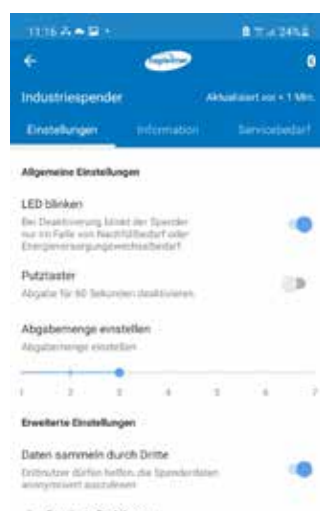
11:16

Industriespender

Aktualisiert vor < 1 Min.

Einstellungen

Information

Servicebedarf

Allgemeine Einstellungen

LED blinken

Bei Deaktivierung blinkt der Spender nur im Falle von Nachfüllbedarf oder Energieversorgungswechselbedarf

Putztaster

Abgabe für 60 Sekunden deaktivieren

Abgabemenge einstellen

Abgabemenge einstellen

1 2 3 4 5 6 7

Erweiterte Einstellungen

Daten sammeln durch Dritte

Drittnutzer dürfen helfen, die Spenderdaten anonymisiert auszuwerten

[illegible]